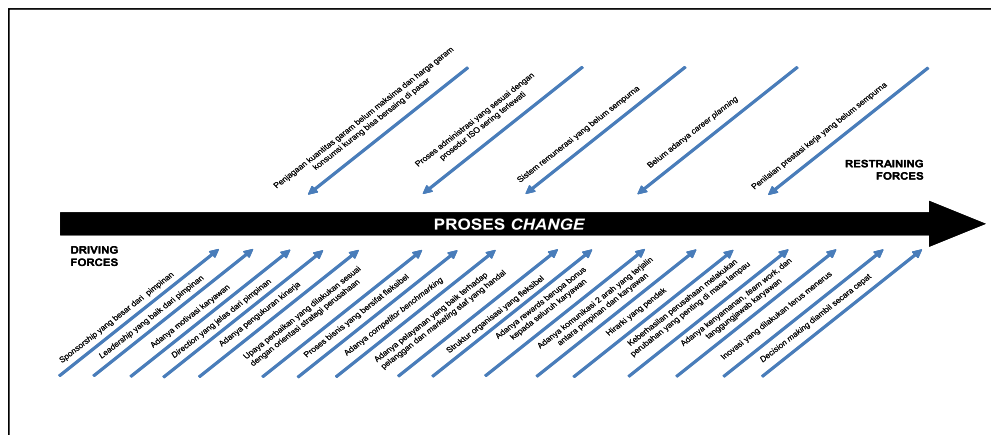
Penjagaan kuantitas garam belum maksima dan harga garam konsumsi kurang bisa bersaing di pasar

Proses administrasi yang sesuai dengan prosedur ISO sering terlewati

Sistem remunerasi yang belum sempurna

Belum adanya career planning

Penilaian prestasi kerja yang belum sempurna

RESTRAINING FORCES

PROSES CHANGE

DRIVING FORCES

Sponsorship yang besar dari pimpinan

Leadership yang baik dari pimpinan

Adanya motivasi karyawan

Direction yang jelas dari pimpinan

Adanya pengukuran kinerja

Upaya perbaikan yang dilakukan sesuai dengan orientasi strategi perusahaan

Proses bisnis yang bersifat fleksibel

Adanya competitor benchmarking

Adanya pelayanan yang baik terhadap pelanggan dan marketing staf yang handal

Struktur organisasi yang fleksibel

Adanya rewards berupa bonus kepada seluruh karyawan

Adanya komunikasi 2 arah yang terjalin antara pimpinan dan karyawan

Hirarki yang pendek

Keberhasilan perusahaan melakukan perubahan yang penting di masa lampau

Adanya kenyamanan, team work, dan tanggungjawab karyawan

Inovasi yang dilakukan terus menerus

Decision making diambil secara cepat